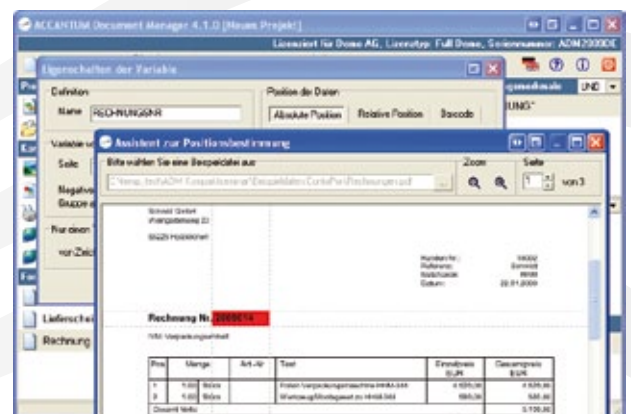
ACCANTUM Document Manager 4.1.0 [Neues Projekt]

Lizenziert für Domo AG, Lizenztyp: Full Demo, Seriennummer: ADM2000DE

Eigenschaften der Variable

Definition

Name RECHNUNGSNR

Position der Daten

Absolute Position | Relative Position | Barcode

Variable

Seite

Negativ

Gruppe

Nur diesen

von Zeich

Lieferschein

Rechnung

Assistent zur Positionsbestimmung

Bitte wählen Sie eine Beispieldatei aus

Zoom

Seite

1 von 3

Rechnung Nr. 2009014

| Pos | Menge | Art.-Nr | Text | Einzelpreis EUR | Gesamtpreis EUR |
|---|---|---|---|---|---|
| 1 | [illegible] | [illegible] | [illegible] | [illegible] | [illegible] |
| 2 | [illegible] | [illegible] | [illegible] | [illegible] | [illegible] |